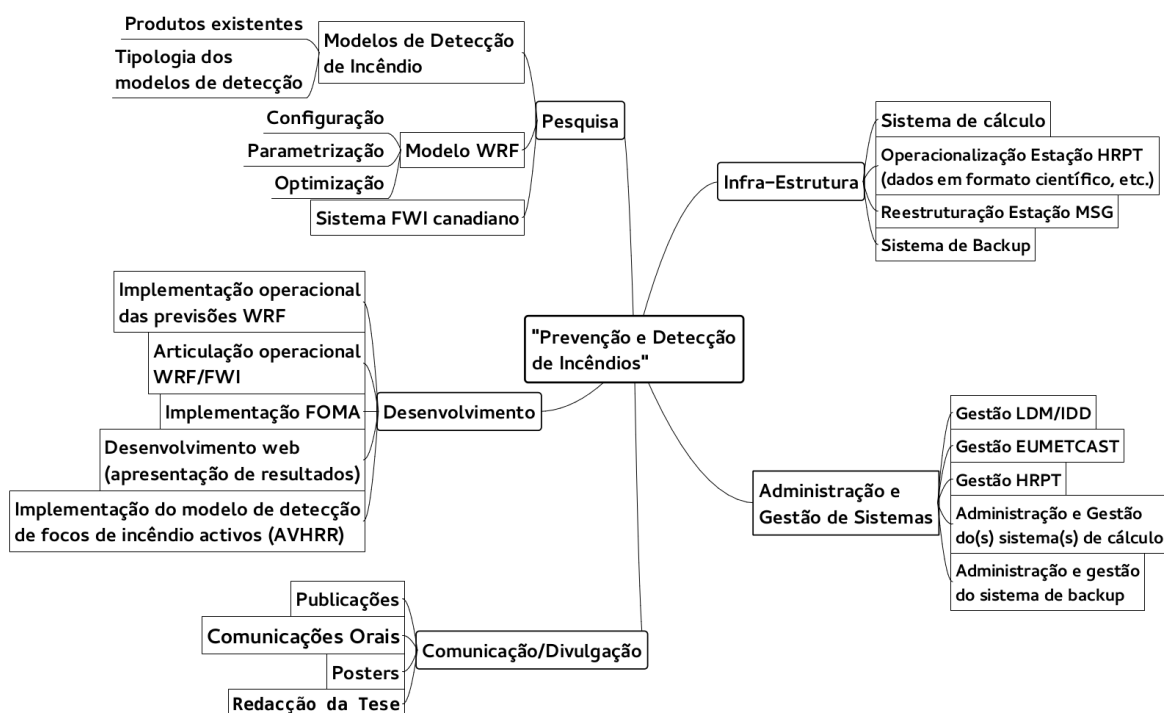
"Prevenção e Detecção de Incêndios"

Pesquisa

Modelos de Detecção de Incêndio

Produtos existentes

Tipologia dos modelos de detecção

Modelo WRF

Configuração

Parametrização

Optimização

Sistema FWI canadiano

Infra-Estrutura

Sistema de cálculo

Operacionalização Estação HRPT (dados em formato científico, etc.)

Reestruturação Estação MSG

Sistema de Backup

Desenvolvimento

Implementação operacional das previsões WRF

Articulação operacional WRF/FWI

Implementação FOMA

Desenvolvimento web (apresentação de resultados)

Implementação do modelo de detecção de focos de incêndio activos (AVHRR)

Administração e Gestão de Sistemas

Gestão LDM/IDD

Gestão EUMETCAST

Gestão HRPT

Administração e Gestão do(s) sistema(s) de cálculo

Administração e gestão do sistema de backup

Comunicação/Divulgação

Publicações

Comunicações Orais

Posters

Redacção da Tese